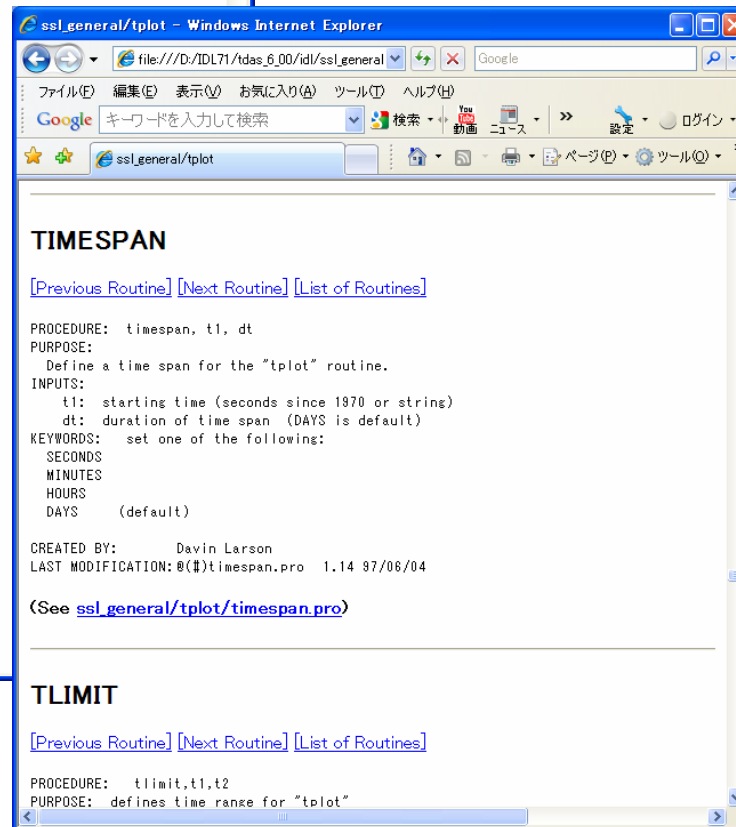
ssl_general/tplot - Windows Internet Explorer

file:///D:/IDL71/tdas_6_00/idl/ssl_general

Google

ファイル(F) 編集(E) 表示(V) お気に入り(A) ツール(T) ヘルプ(H)

Google キーワードを入力して検索 検索 動画 ニュース » 設定 ログイン

ssl_general/tplot

ページ(P) ツール(O)

TIMESPAN

[Previous Routine] [Next Routine] [List of Routines]

PROCEDURE: timespan, t1, dt
PURPOSE:
Define a time span for the "tplot" routine.
INPUTS:
t1: starting time (seconds since 1970 or string)
dt: duration of time span (DAYS is default)
KEYWORDS: set one of the following:
SECONDS
MINUTES
HOURS
DAYS (default)

CREATED BY: Davin Larson
LAST MODIFICATION:@(#)timespan.pro 1.14 97/06/04

(See ssl_general/tplot/timespan.pro)

TLIMIT

[Previous Routine] [Next Routine] [List of Routines]

PROCEDURE: tlimit,t1,t2
PURPOSE: defines time range for "tplot"